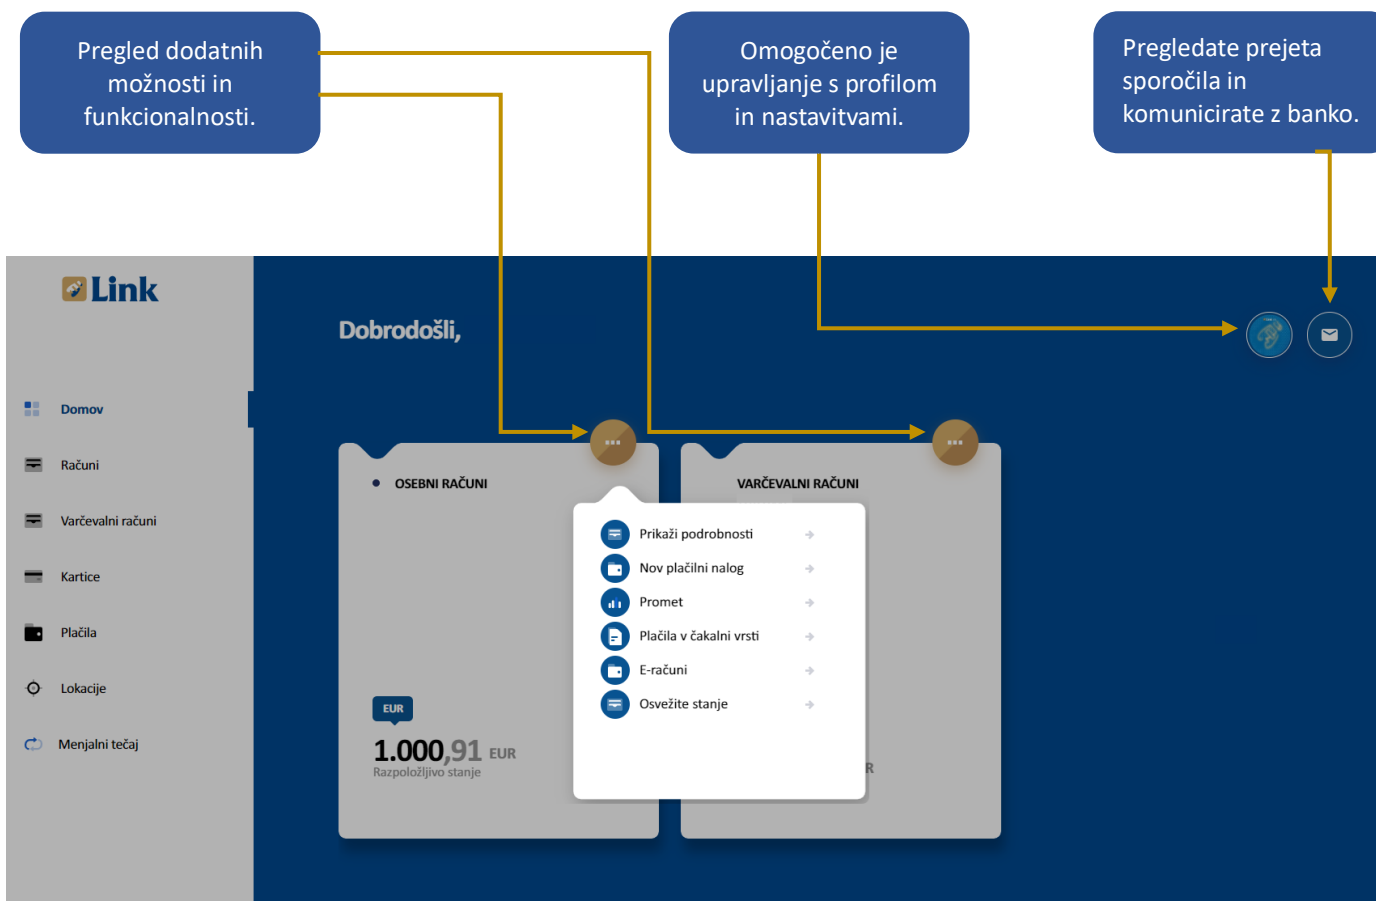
Pregled dodatnih možnosti in funkcionalnosti.

Omogočeno je upravljanje s profilom in nastavitvami.

Pregledate prejeta sporočila in komunicirate z banko.

Link

Dobrodošli,

Domov

Računi

Varčevalni računi

Kartice

Plačila

Lokacije

Menjalni tečaj

OSEBNI RAČUNI

VARČEVALNI RAČUNI

Prikaži podrobnosti

Nov plačilni nalog

Promet

Plačila v čakalni vrsti

E-računi

Osvežite stanje

EUR

1.000,91 EUR
Razpoložljivo stanje

R